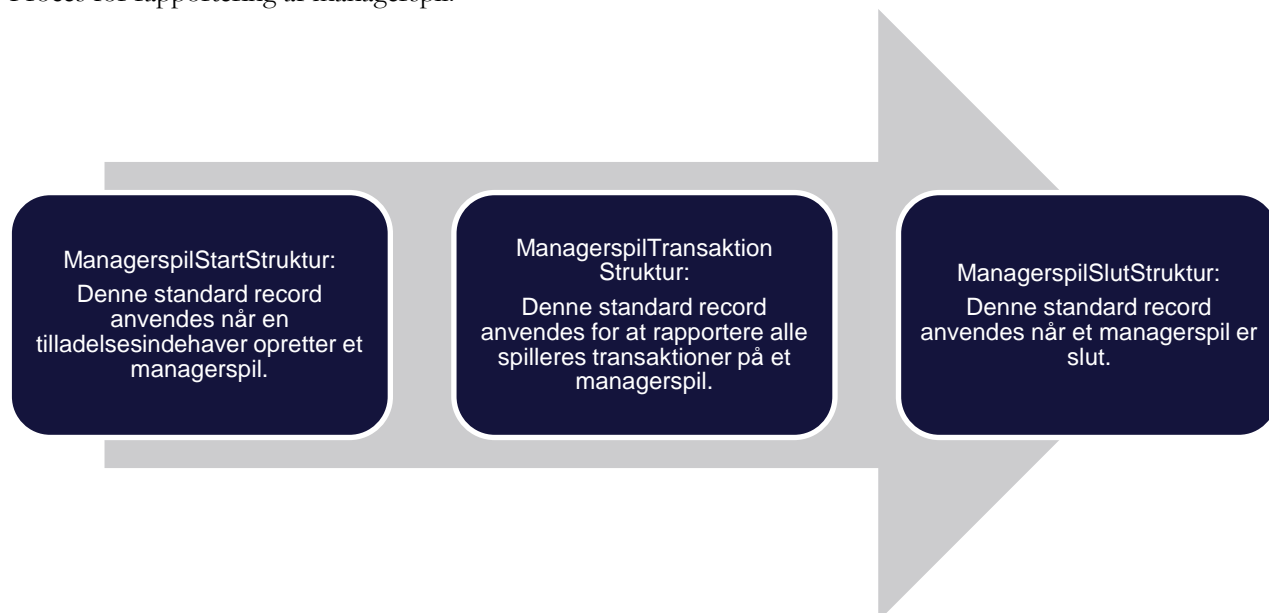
Proces for rapportering af managerspil:

ManagerspilStartStruktur:
Denne standard record anvendes når en tilladelsesindehaver opretter et managerspil.

ManagerspilTransaktion Struktur:
Denne standard record anvendes for at rapportere alle spilleres transaktioner på et managerspil.

ManagerspilSlutStruktur:
Denne standard record anvendes når et managerspil er slut.